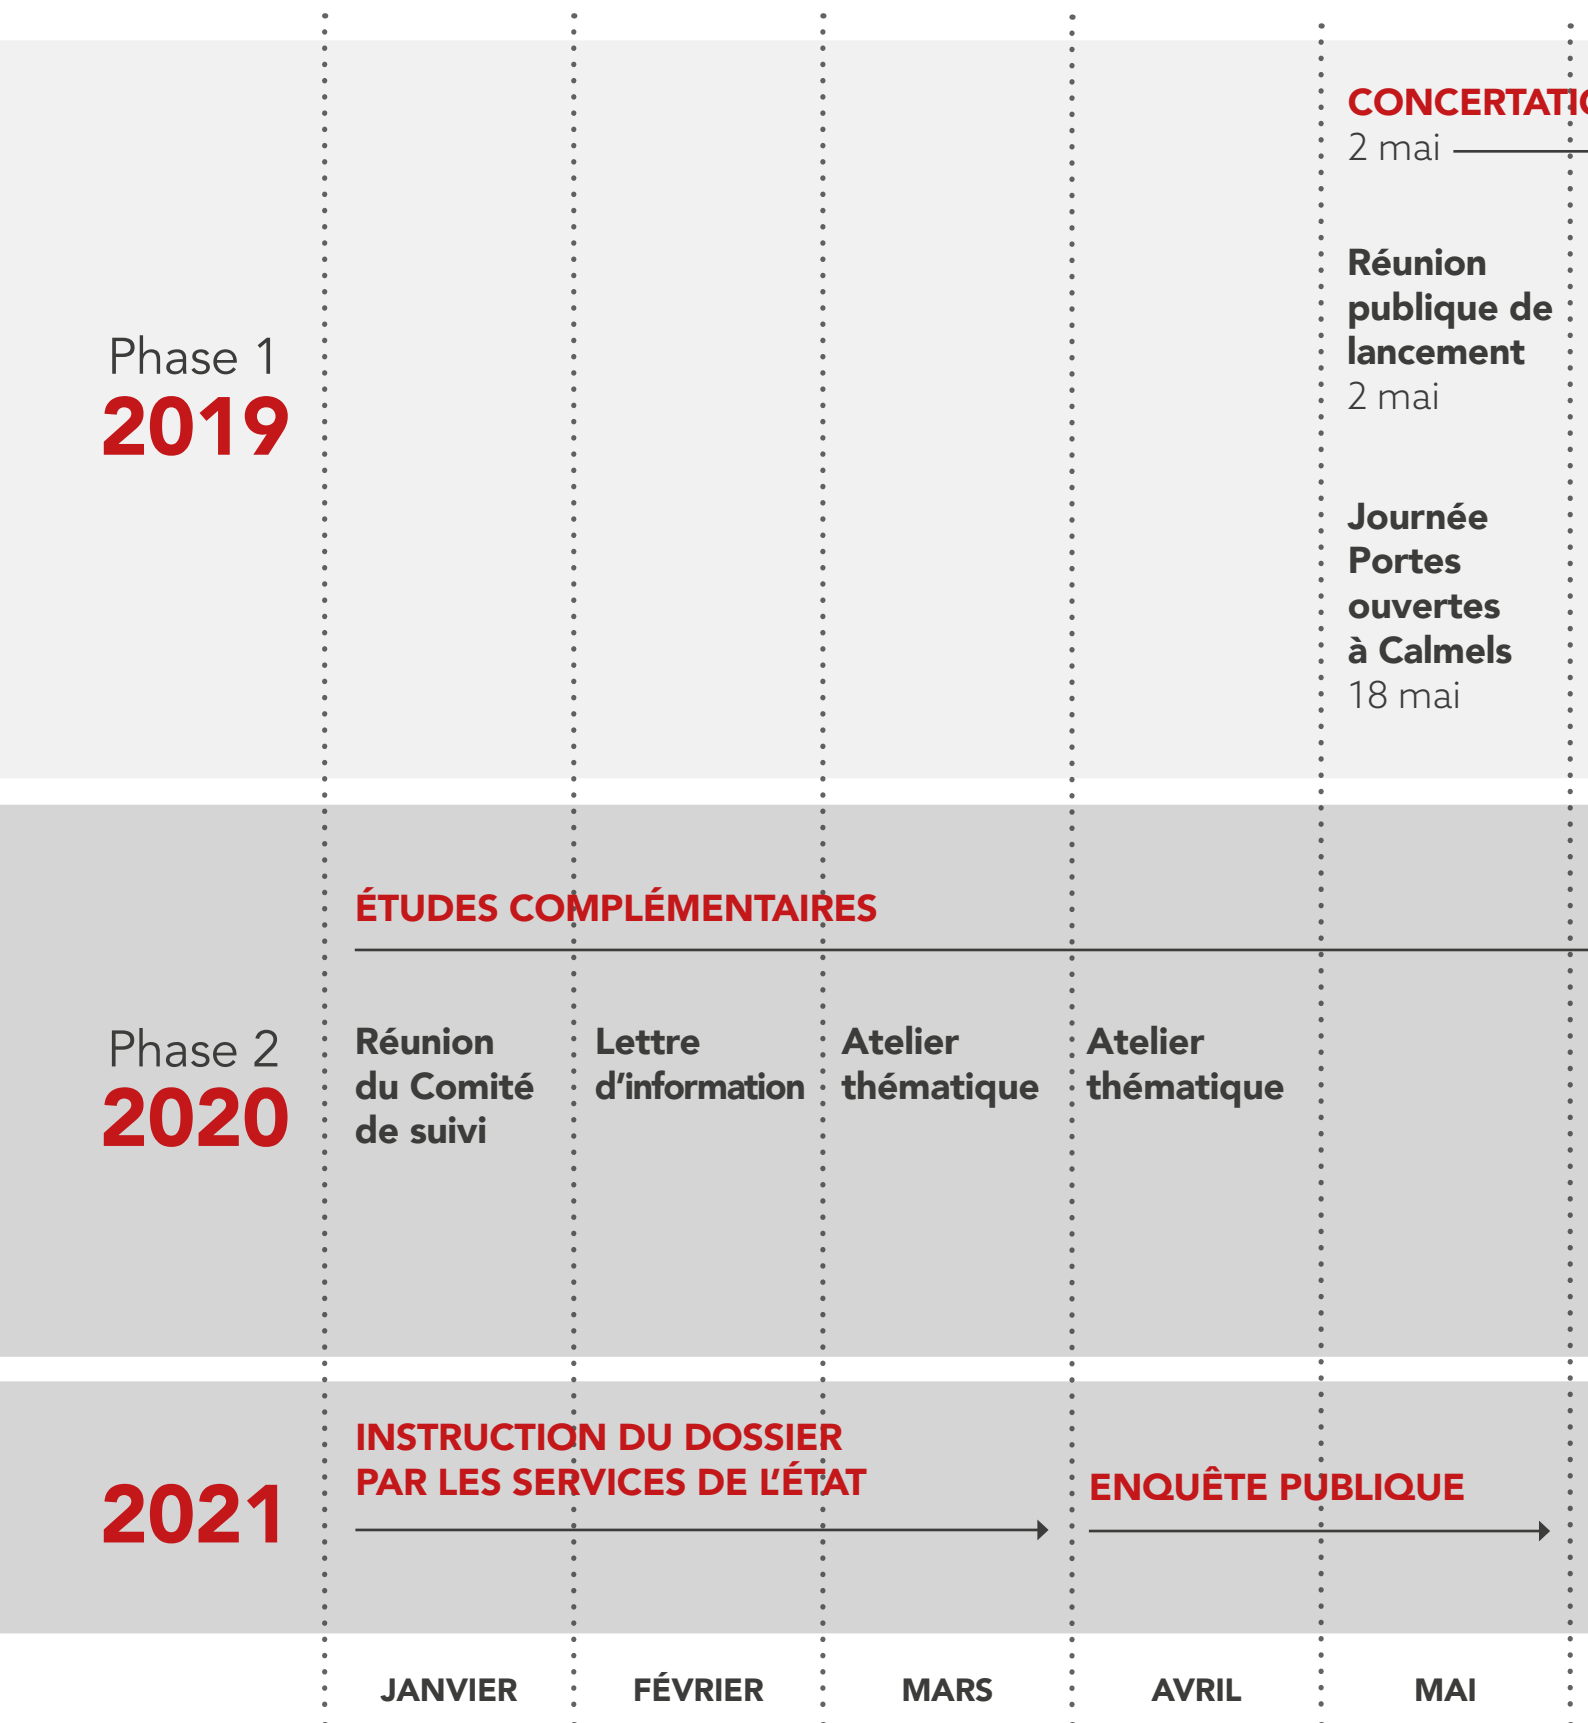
CONCERTATI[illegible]
2 mai

Réunion publique de lancement
2 mai

Journée Portes ouvertes à Calmels
18 mai

Phase 1
2019

ÉTUDES COMPLÉMENTAIRES

Phase 2
2020

Réunion du Comité de suivi

Lettre d'information

Atelier thématique

Atelier thématique

2021

INSTRUCTION DU DOSSIER PAR LES SERVICES DE L'ÉTAT

ENQUÊTE PUBLIQUE

JANVIER
FÉVRIER
MARS
AVRIL
MAI